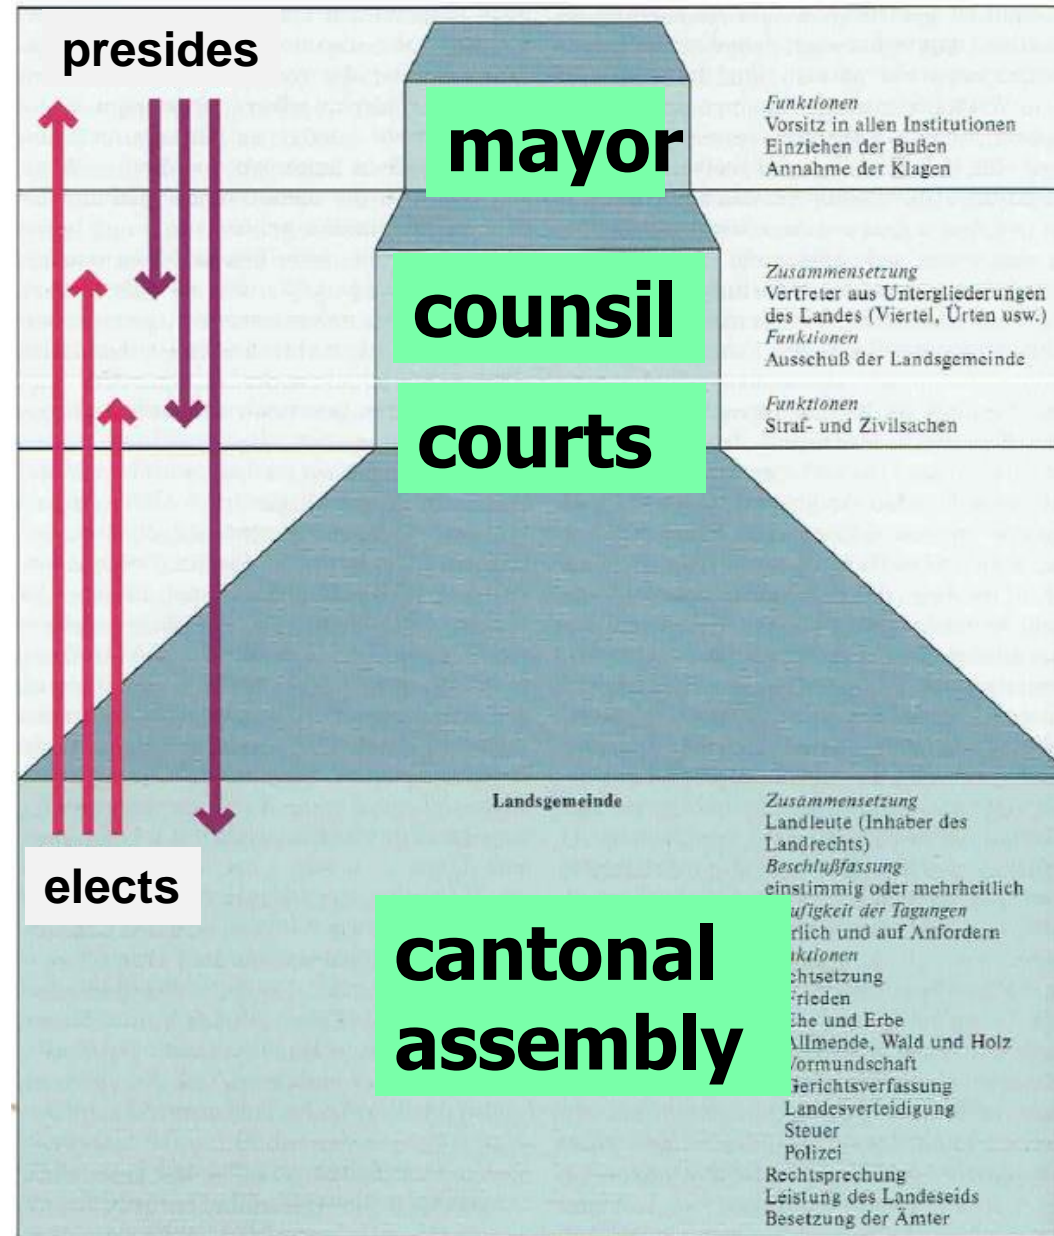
presides

mayor

Funktionen
Vorsitz in allen Institutionen
Einziehen der Bußen
Annahme der Klagen

counsil

Zusammensetzung
Vertreter aus Untergliederungen des Landes (Viertel, Ürten usw.)
Funktionen
Ausschuß der Landsgemeinde

courts

Funktionen
Straf- und Zivilsachen

Landsgemeinde

elects

Zusammensetzung
Landleute (Inhaber des Landrechts)
Beschlußfassung
einstimmig oder mehrheitlich
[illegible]ufigkeit der Tagungen
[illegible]rlich und auf Anfordern
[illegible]ktionen
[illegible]chtsetzung
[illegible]rieden
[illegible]he und Erbe
Allmende, Wald und Holz
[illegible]ormundschaft
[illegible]erichtsverfassung
Landesverteidigung
Steuer
Polizei
Rechtsprechung
Leistung des Landeseids
Besetzung der Ämter

cantonal assembly